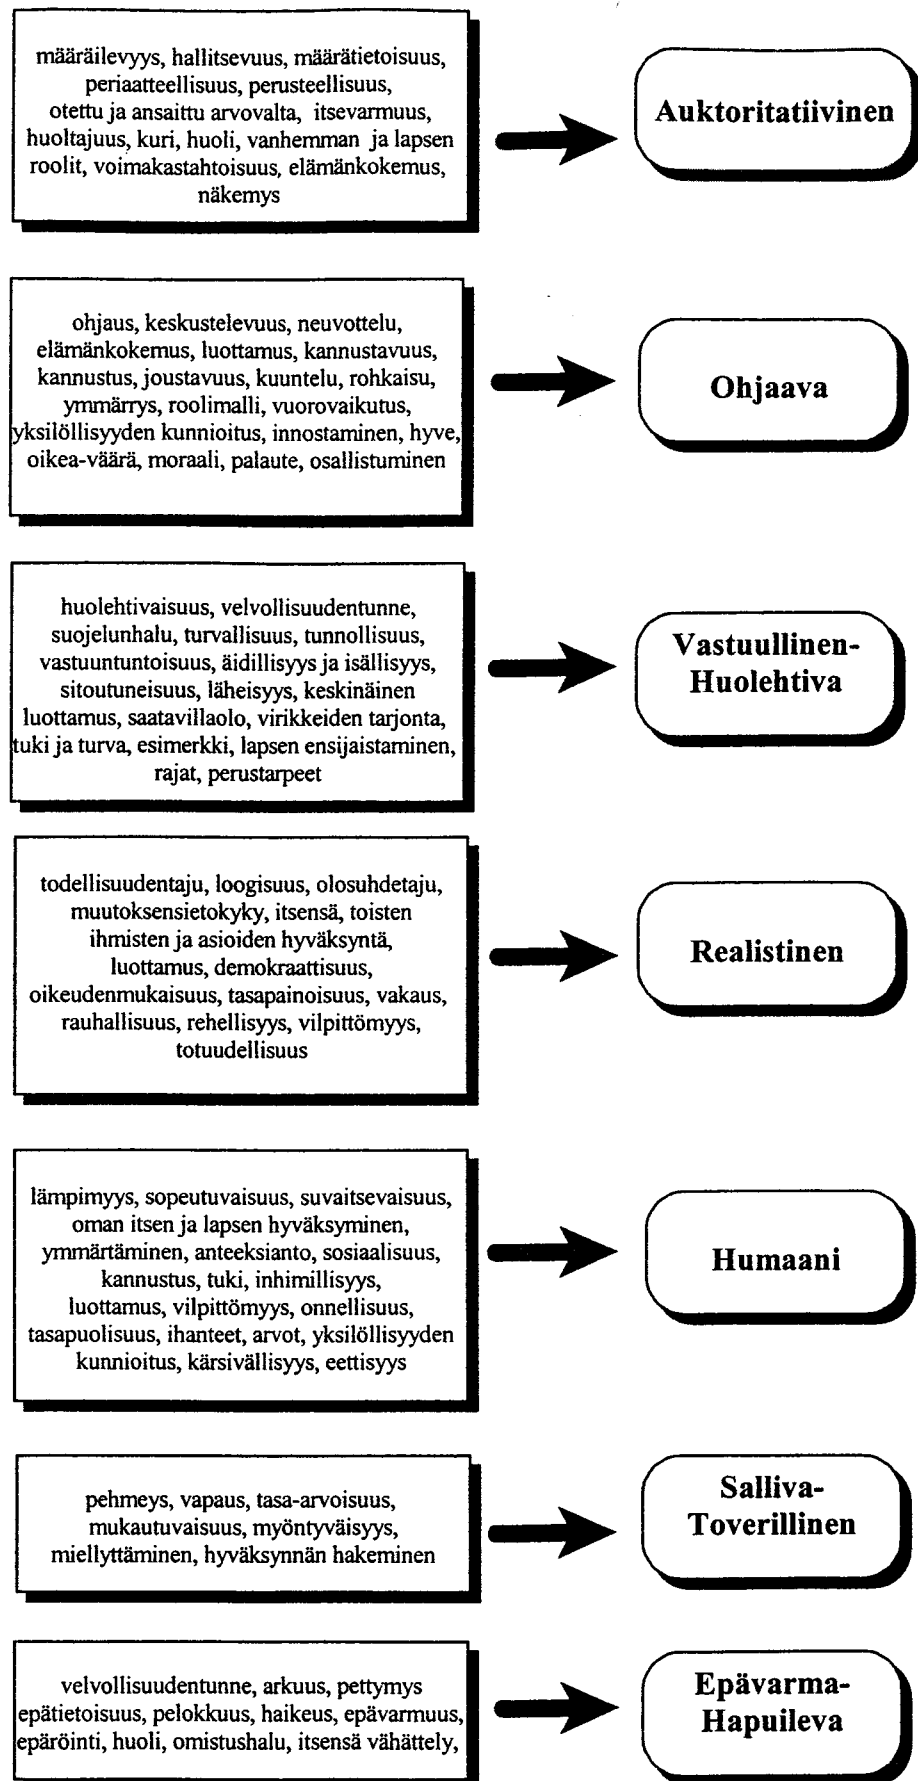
määräilevyys, hallitsevuus, määrätietoisuus, periaatteellisuus, perusteellisuus, otettu ja ansaittu arvovalta, itsevarmuus, huoltajuus, kuri, huoli, vanhemman ja lapsen roolit, voimakastahtoisuus, elämänkokemus, näkemys

Auktoritatiivinen

ohjaus, keskustelevuus, neuvottelu, elämänkokemus, luottamus, kannustavuus, kannustus, joustavuus, kuuntelu, rohkaisu, ymmärrys, roolimalli, vuorovaikutus, yksilöllisyyden kunnioitus, innostaminen, hyve, oikea-väärä, moraali, palaute, osallistuminen

Ohjaava

huolehtivaisuus, velvollisuudentunne, suojelunhalu, turvallisuus, tunnollisuus, vastuuntuntoisuus, äidillisyys ja isällisyys, sitoutuneisuus, läheisyys, keskinäinen luottamus, saatavillaolo, virikkeiden tarjonta, tuki ja turva, esimerkki, lapsen ensijaistaminen, rajat, perustarpeet

Vastuullinen-Huolehtiva

todellisuudentaju, loogisuus, olosuhdetaju, muutoksensietokyky, itsensä, toisten ihmisten ja asioiden hyväksyntä, luottamus, demokraattisuus, oikeudenmukaisuus, tasapainoisuus, vakaus, rauhallisuus, rehellisyys, vilpittömyys, totuudellisuus

Realistinen

lämpimyys, sopeutuvaisuus, suvaitsevaisuus, oman itsen ja lapsen hyväksyminen, ymmärtäminen, anteeksianto, sosiaalisuus, kannustus, tuki, inhimillisyys, luottamus, vilpittömyys, onnellisuus, tasapuolisuus, ihanteet, arvot, yksilöllisyyden kunnioitus, kärsivällisyys, eettisyys

Humaani

pehmeys, vapaus, tasa-arvoisuus, mukautuvaisuus, myöntyväisyys, miellyttäminen, hyväksynnän hakeminen

Salliva-Toverillinen

velvollisuudentunne, arkuus, pettymys epätietoisuus, pelokkuus, haikeus, epävarmuus, epäröinti, huoli, omistushalu, itsensä vähättely,

Epävarma-Hapuileva